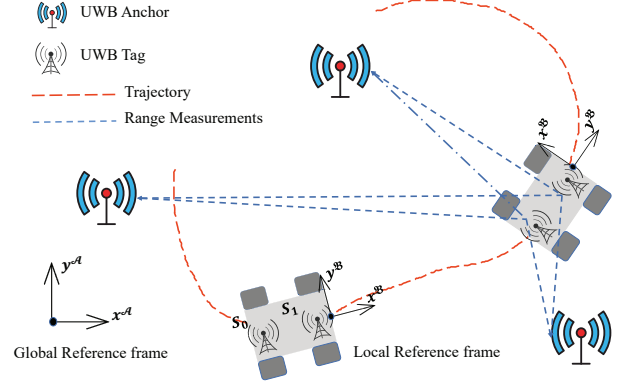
UWB Anchor

UWB Tag

Trajectory

Range Measurements

$x^{\mathcal{B}}$
$y^{\mathcal{B}}$

$y^{\mathcal{A}}$

$x^{\mathcal{A}}$

$y^{\mathcal{B}}$
$x^{\mathcal{B}}$

$S_0$ $S_1$

Global Reference frame

Local Reference frame